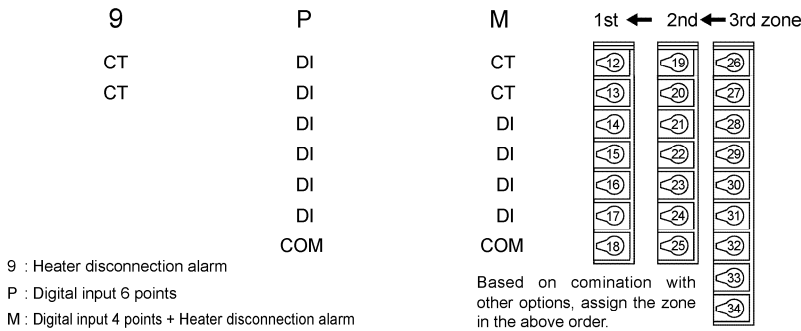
| 9 | P | M |
|---|---|---|
| CT | DI | CT |
| CT | DI | CT |
| | DI | DI |
| | DI | DI |
| | DI | DI |
| | DI | DI |
| | COM | COM |

1st ← 2nd ← 3rd zone

12 13 14 15 16 17 18

19 20 21 22 23 24 25

26 27 28 29 30 31 32 33 34

9 : Heater disconnection alarm

P : Digital input 6 points

M : Digital input 4 points + Heater disconnection alarm

Based on comination with other options, assign the zone in the above order.